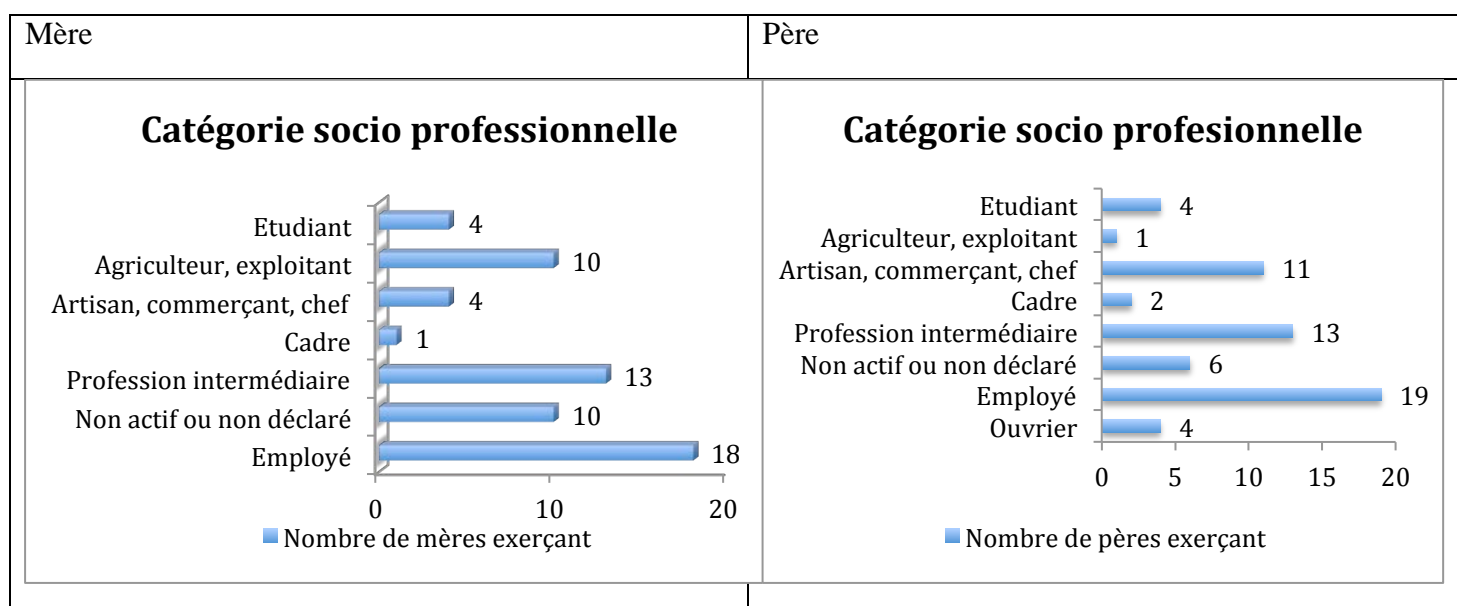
| Mère | Père |
|---|---|
| **Catégorie socio professionnelle**<br>Etudiant 4<br>Agriculteur, exploitant 10<br>Artisan, commerçant, chef 4<br>Cadre 1<br>Profession intermédiaire 13<br>Non actif ou non déclaré 10<br>Employé 18<br>0 10 20<br>Nombre de mères exerçant | **Catégorie socio profesionnelle**<br>Etudiant 4<br>Agriculteur, exploitant 1<br>Artisan, commerçant, chef 11<br>Cadre 2<br>Profession intermédiaire 13<br>Non actif ou non déclaré 6<br>Employé 19<br>Ouvrier 4<br>0 5 10 15 20<br>Nombre de pères exerçant |